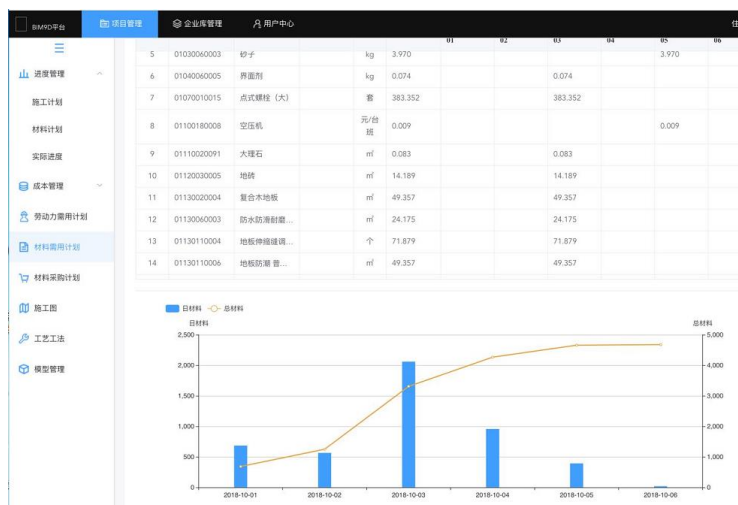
BIM9D平台 项目管理 企业库管理 用户中心 佳

进度管理
施工计划
材料计划
实际进度
成本管理
劳动力需用计划
材料需用计划
材料采购计划
施工图
工艺工法
模型管理

| | | | | | | 01 | 02 | 03 | 04 | 05 | 06 |
|---|---|---|---|---|---|---|---|---|---|---|---|
| 5 | 01030060003 | 砂子 | | kg | 3.970 | | | | | 3.970 | |
| 6 | 01040060005 | 界面剂 | | kg | 0.074 | | | 0.074 | | | |
| 7 | 01070010015 | 点式螺栓（大） | | 套 | 383.352 | | | 383.352 | | | |
| 8 | 01100180008 | 空压机 | | 元/台班 | 0.009 | | | | | 0.009 | |
| 9 | 01110020091 | 大理石 | | ㎡ | 0.083 | | | 0.083 | | | |
| 10 | 01120030005 | 地砖 | | ㎡ | 14.189 | | | 14.189 | | | |
| 11 | 01130020004 | 复合木地板 | | ㎡ | 49.357 | | | 49.357 | | | |
| 12 | 01130060003 | 防水防滑耐磨... | | ㎡ | 24.175 | | | 24.175 | | | |
| 13 | 01130110004 | 地板伸缩缝调... | | 个 | 71.879 | | | 71.879 | | | |
| 14 | 01130110006 | 地板防潮 普... | | ㎡ | 49.357 | | | 49.357 | | | |

日材料 总材料
日材料
总材料
2,500
2,000
1,500
1,000
500
0
5,000
4,000
3,000
2,000
1,000
0
2018-10-01
2018-10-02
2018-10-03
2018-10-04
2018-10-05
2018-10-06